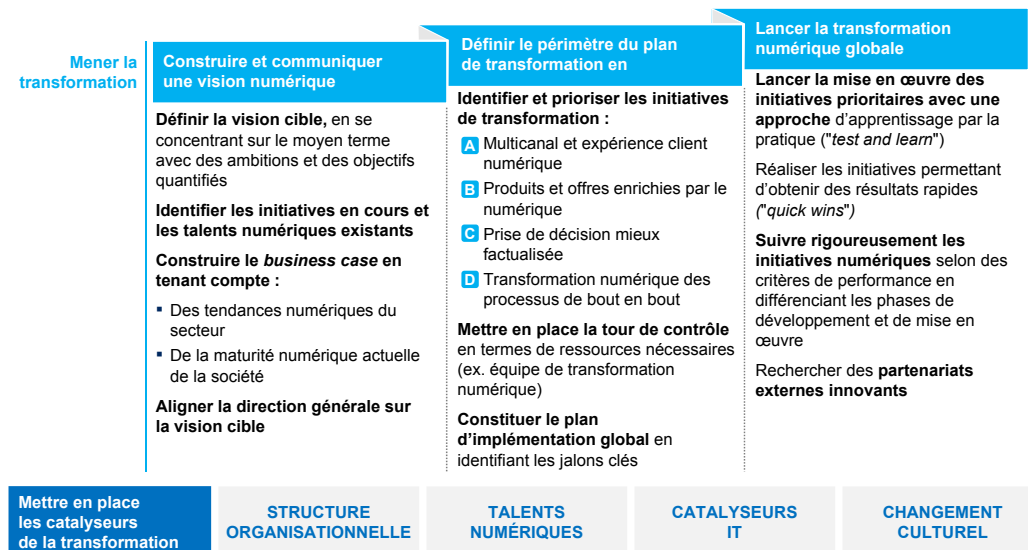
Mener la transformation

Construire et communiquer une vision numérique

Définir la vision cible, en se concentrant sur le moyen terme avec des ambitions et des objectifs quantifiés

Identifier les initiatives en cours et les talents numériques existants

Construire le *business case* en tenant compte :

- Des tendances numériques du secteur
- De la maturité numérique actuelle de la société

Aligner la direction générale sur la vision cible

Définir le périmètre du plan de transformation en

Identifier et prioriser les initiatives de transformation :

A Multicanal et expérience client numérique

B Produits et offres enrichies par le numérique

C Prise de décision mieux factualisée

D Transformation numérique des processus de bout en bout

Mettre en place la tour de contrôle en termes de ressources nécessaires (ex. équipe de transformation numérique)

Constituer le plan d'implémentation global en identifiant les jalons clés

Lancer la transformation numérique globale

Lancer la mise en œuvre des initiatives prioritaires avec une approche d'apprentissage par la pratique ("*test and learn*")

Réaliser les initiatives permettant d'obtenir des résultats rapides *("quick wins")*

Suivre rigoureusement les initiatives numériques selon des critères de performance en différenciant les phases de développement et de mise en œuvre

Rechercher des partenariats externes innovants

Mettre en place les catalyseurs de la transformation

STRUCTURE ORGANISATIONNELLE

TALENTS NUMÉRIQUES

CATALYSEURS IT

CHANGEMENT CULTUREL